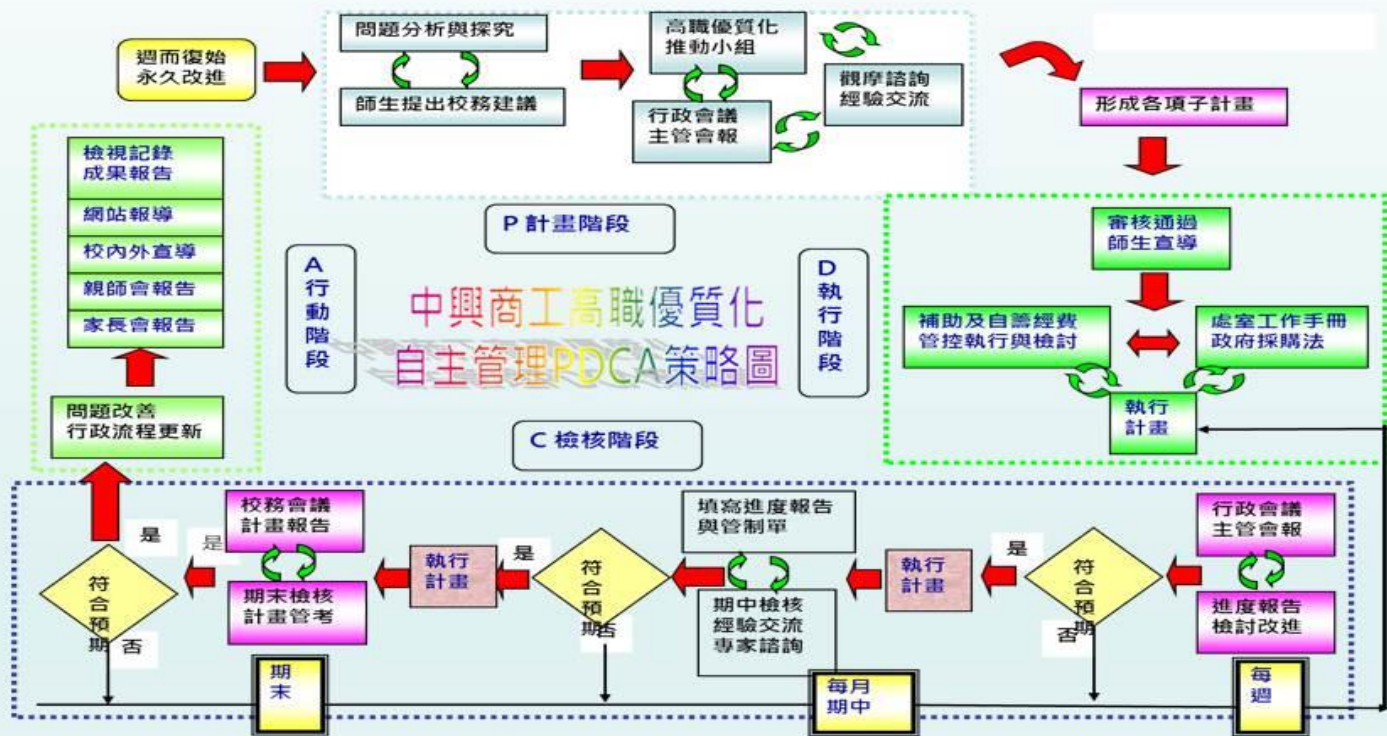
週而復始
永久改進

問題分析與探究

師生提出校務建議

高職優質化
推動小組

行政會議
主管會報

觀摩諮詢
經驗交流

形成各項子計畫

P 計畫階段

檢視記錄
成果報告

網站報導

校內外宣導

親師會報告

家長會報告

問題改善
行政流程更新

A
行
動
階
段

中興商工高職優質化
自主管理PDCA策略圖

D
執
行
階
段

審核通過
師生宣導

補助及自籌經費
管控執行與檢討

處室工作手冊
政府採購法

執行
計畫

C 檢核階段

是

是

符
合
預
期

否

校務會議
計畫報告

期末檢核
計畫管考

執行
計畫

是

符
合
預
期

否

填寫進度報告
與管制單

期中檢核
經驗交流
專家諮詢

執行
計畫

是

符
合
預
期

否

行政會議
主管會報

進度報告
檢討改進

期
末

每月
期中

每
週